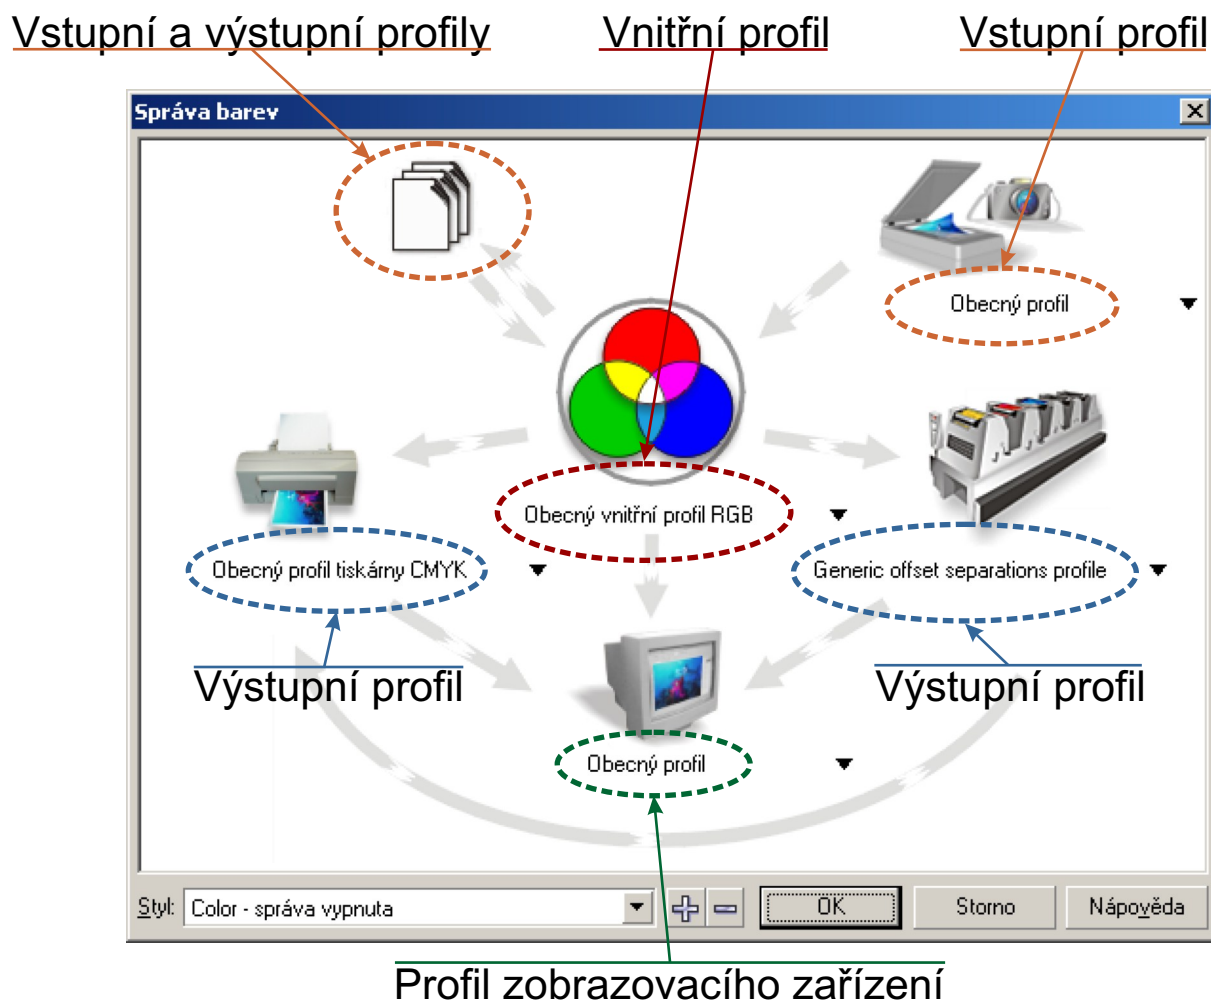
Vstupní a výstupní profily

Vnitřní profil

Vstupní profil

Správa barev

Obecný profil

Obecný vnitřní profil RGB

Obecný profil tiskárny CMYK

Generic offset separations profile

Výstupní profil

Výstupní profil

Obecný profil

Styl: Color - správa vypnuta

OK

Storno

Nápověda

Profil zobrazovacího zařízení